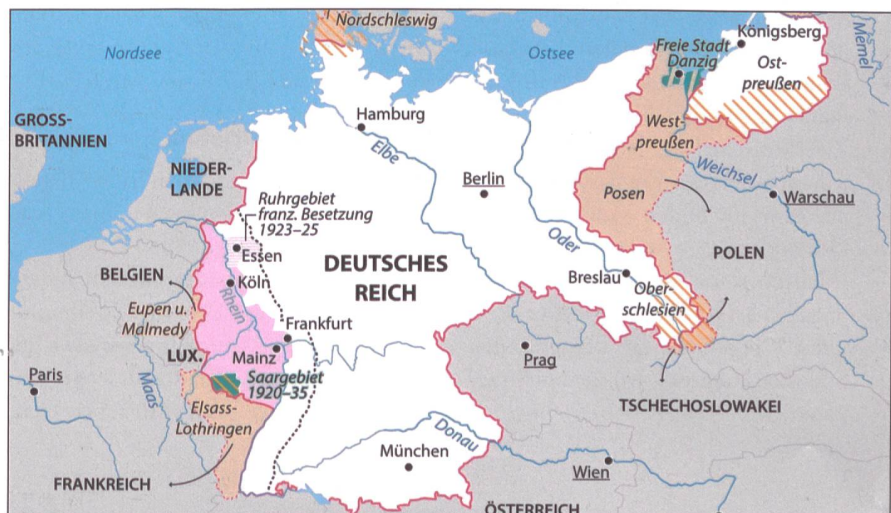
Nordschleswig
Nordsee
Ostsee
Freie Stadt Danzig
Königsberg
Memel
Ost-preußen
GROSS-BRITANNIEN
Hamburg
West-preußen
NIEDER-LANDE
Elbe
Berlin
Weichsel
Posen
Warschau
Ruhrgebiet franz. Besetzung 1923–25
Essen
Oder
DEUTSCHES REICH
POLEN
BELGIEN
Köln
Rhein
Breslau
Ober-schlesien
Eupen u. Malmedy
Frankfurt
LUX.
Mainz
Prag
Paris
Maas
Saargebiet 1920–35
TSCHECHOSLOWAKEI
Elsass-Lothringen
Donau
München
Wien
FRANKREICH
ÖSTERREICH